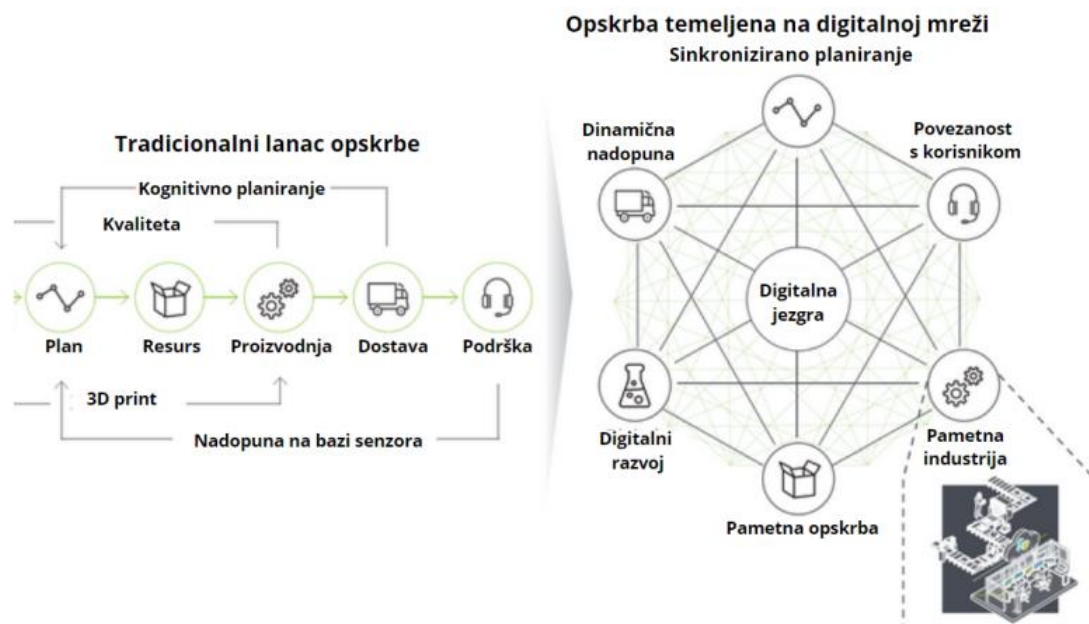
Tradicionalni lanac opskrbe

Kognitivno planiranje

Kvaliteta

Plan

Resurs

Proizvodnja

Dostava

Podrška

3D print

Nadopuna na bazi senzora

Opskrba temeljena na digitalnoj mreži

Sinkronizirano planiranje

Dinamična nadopuna

Povezanost s korisnikom

Digitalna jezgra

Digitalni razvoj

Pametna industrija

Pametna opskrba